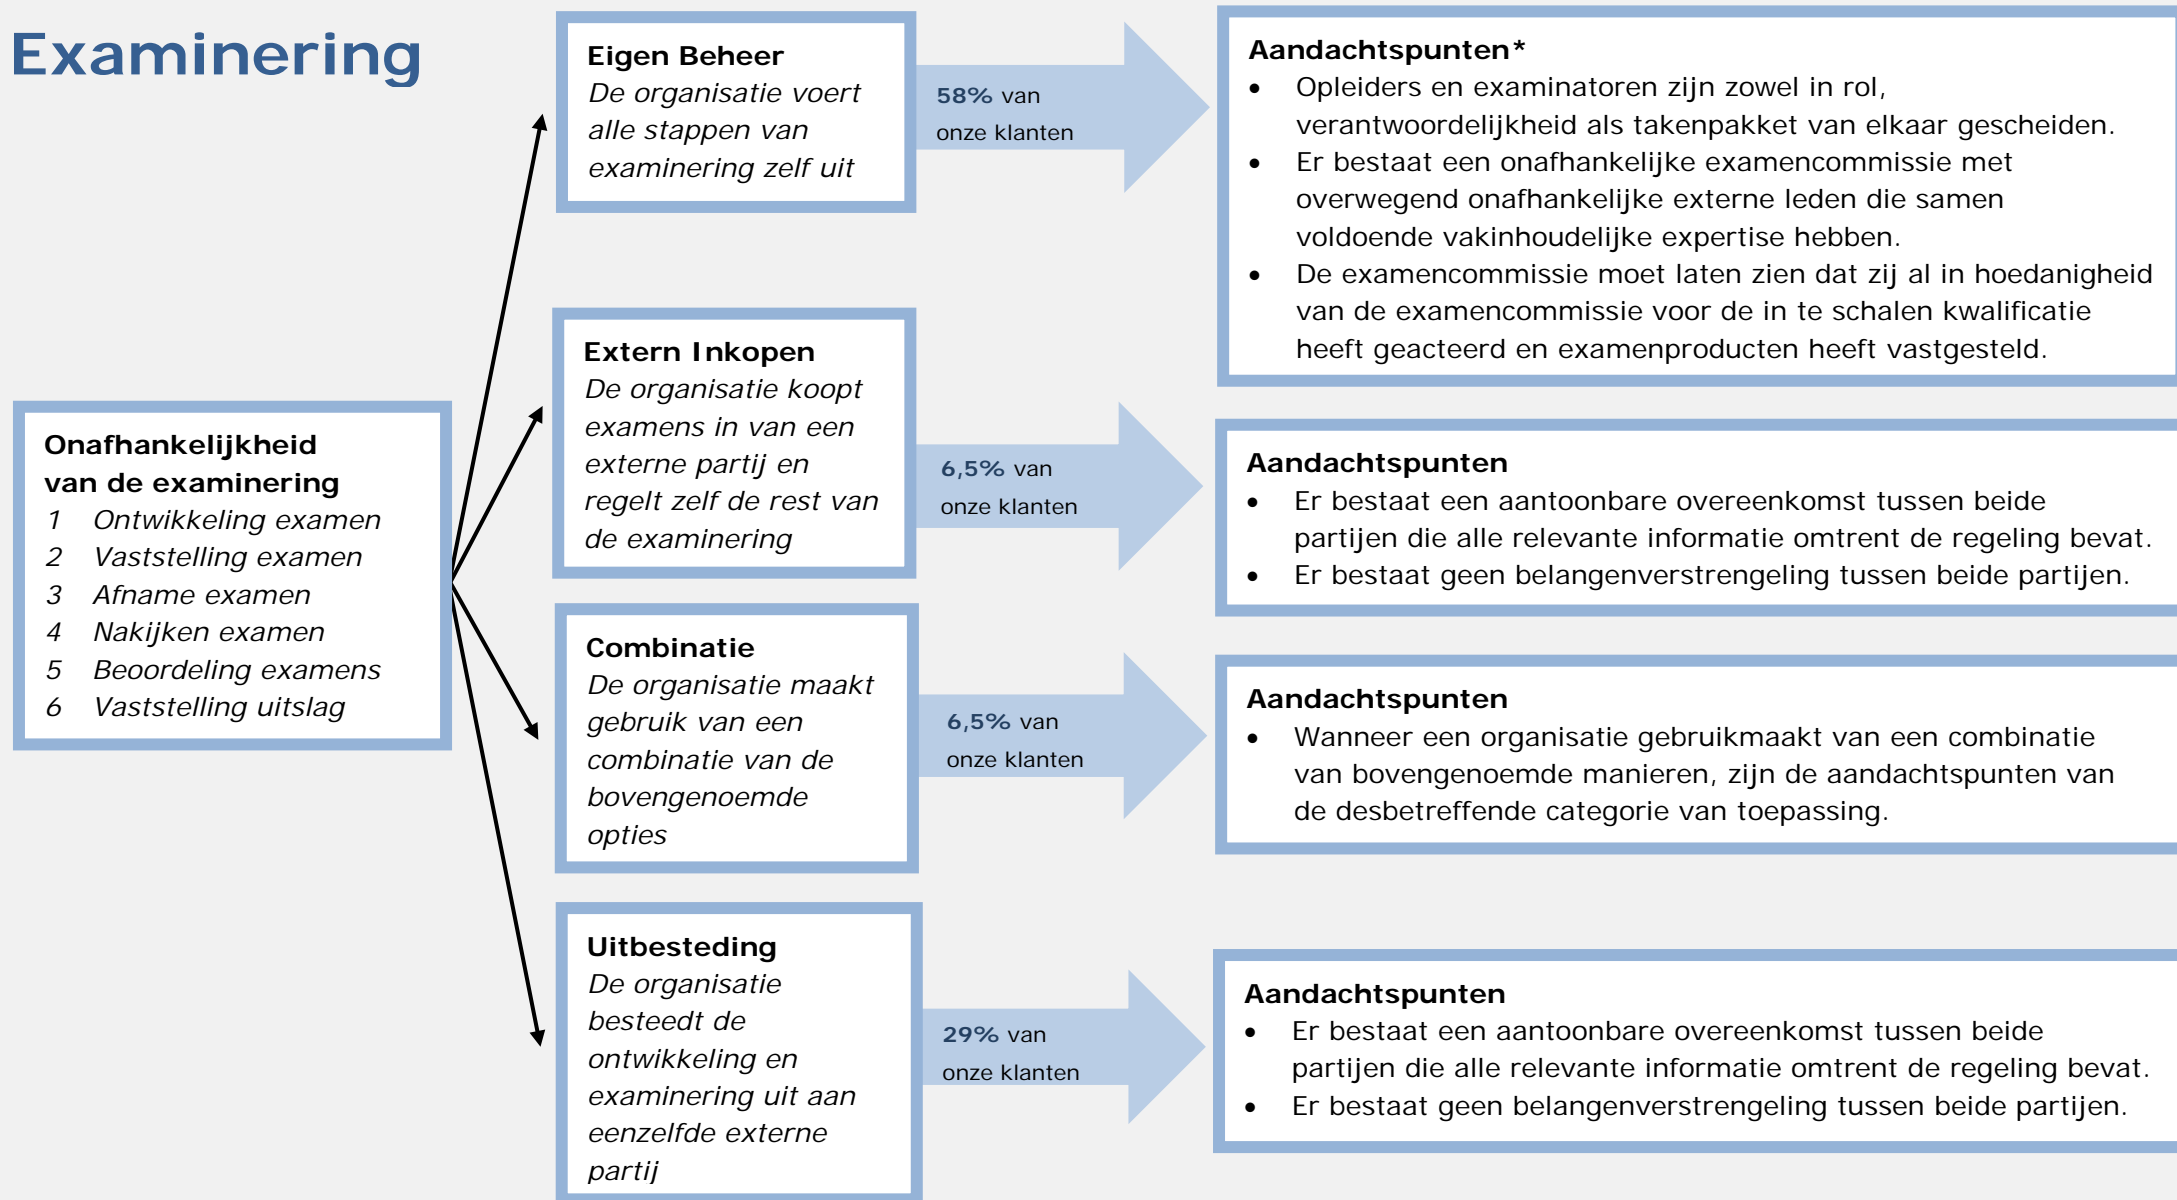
Examinering

Onafhankelijkheid van de examinering
1 Ontwikkeling examen
2 Vaststelling examen
3 Afname examen
4 Nakijken examen
5 Beoordeling examens
6 Vaststelling uitslag

Eigen Beheer
De organisatie voert alle stappen van examinering zelf uit

58% van onze klanten

Aandachtspunten*
- Opleiders en examinatoren zijn zowel in rol, verantwoordelijkheid als takenpakket van elkaar gescheiden.
- Er bestaat een onafhankelijke examencommissie met overwegend onafhankelijke externe leden die samen voldoende vakinhoudelijke expertise hebben.
- De examencommissie moet laten zien dat zij al in hoedanigheid van de examencommissie voor de in te schalen kwalificatie heeft geacteerd en examenproducten heeft vastgesteld.

Extern Inkopen
De organisatie koopt examens in van een externe partij en regelt zelf de rest van de examinering

6,5% van onze klanten

Aandachtspunten
- Er bestaat een aantoonbare overeenkomst tussen beide partijen die alle relevante informatie omtrent de regeling bevat.
- Er bestaat geen belangenverstrengeling tussen beide partijen.

Combinatie
De organisatie maakt gebruik van een combinatie van de bovengenoemde opties

6,5% van onze klanten

Aandachtspunten
- Wanneer een organisatie gebruikmaakt van een combinatie van bovengenoemde manieren, zijn de aandachtspunten van de desbetreffende categorie van toepassing.

Uitbesteding
De organisatie besteedt de ontwikkeling en examinering uit aan eenzelfde externe partij

29% van onze klanten

Aandachtspunten
- Er bestaat een aantoonbare overeenkomst tussen beide partijen die alle relevante informatie omtrent de regeling bevat.
- Er bestaat geen belangenverstrengeling tussen beide partijen.